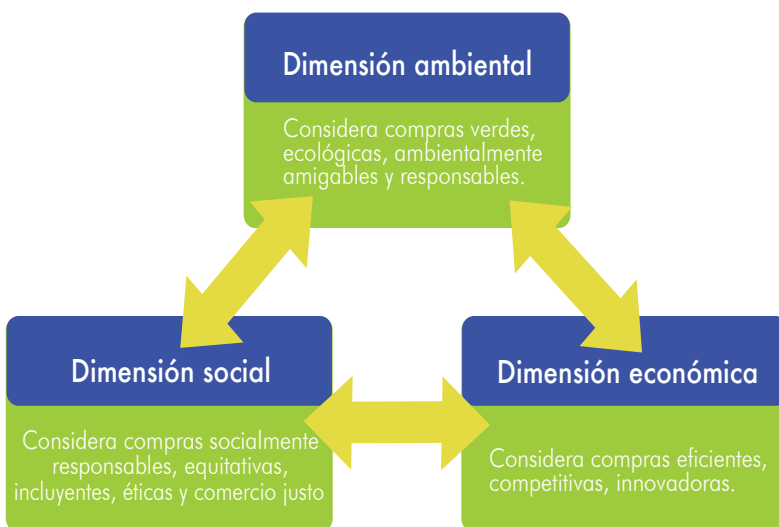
Dimensión ambiental

Considera compras verdes, ecológicas, ambientalmente amigables y responsables.

Dimensión social

Considera compras socialmente responsables, equitativas, incluyentes, éticas y comercio justo

Dimensión económica

Considera compras eficientes, competitivas, innovadoras.